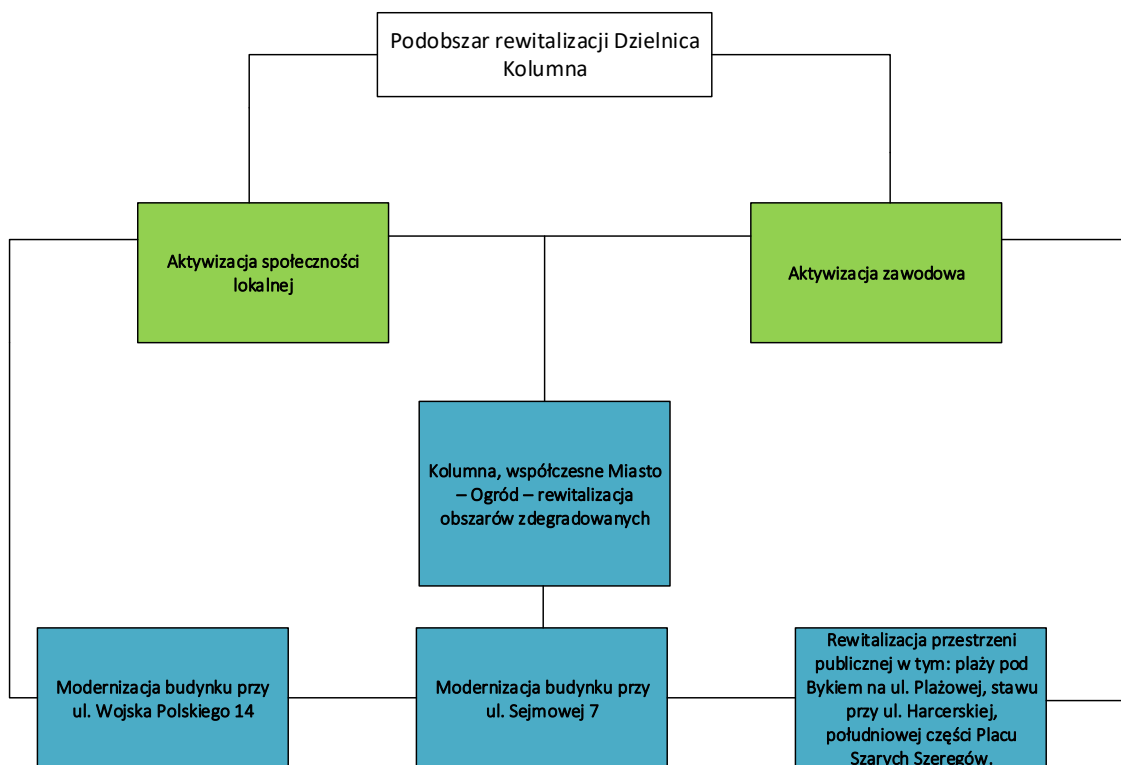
Podobszar rewitalizacji Dzielnica Kolumna

Aktywizacja społeczności lokalnej

Aktywizacja zawodowa

Kolumna, współczesne Miasto – Ogród – rewitalizacja obszarów zdegradowanych

Modernizacja budynku przy ul. Wojska Polskiego 14

Modernizacja budynku przy ul. Sejmowej 7

Rewitalizacja przestrzeni publicznej w tym: plaży pod Bykiem na ul. Plażowej, stawu przy ul. Harcerskiej, południowej części Placu Szarych Szeregów.